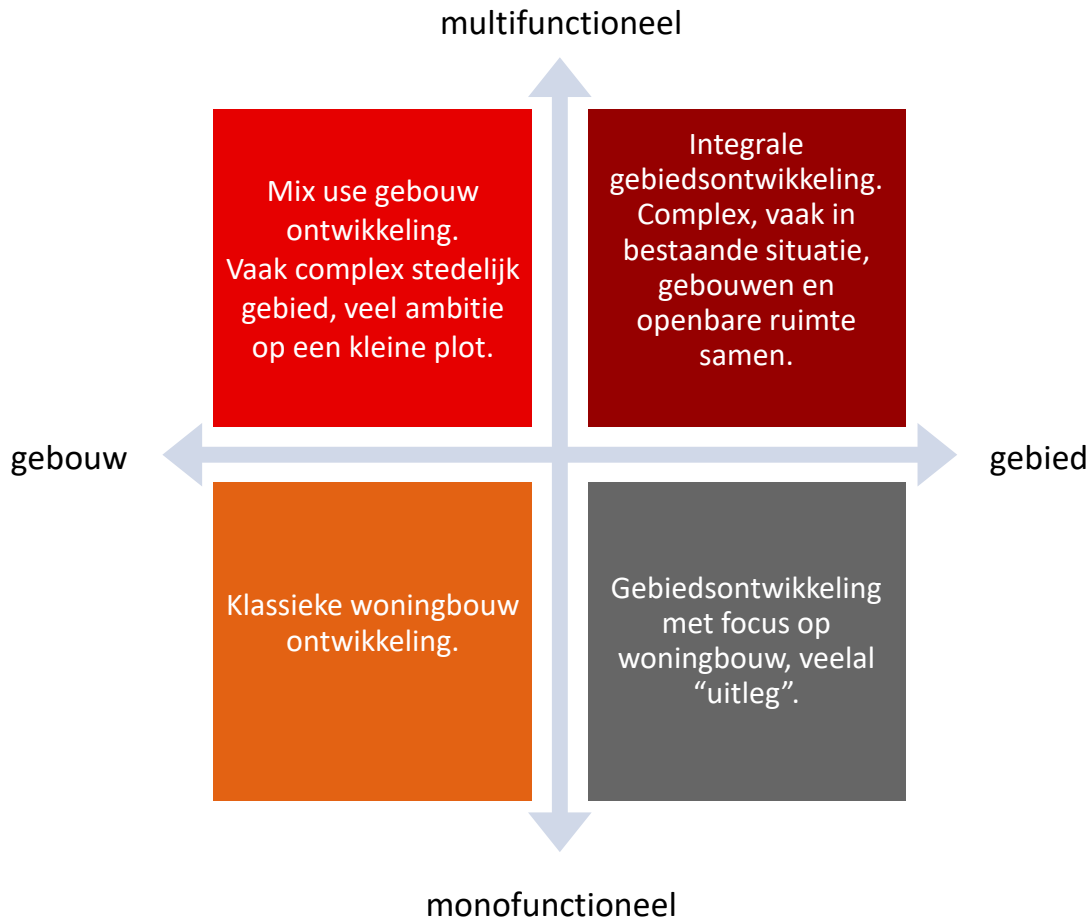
multifunctioneel

Mix use gebouw ontwikkeling.
Vaak complex stedelijk gebied, veel ambitie op een kleine plot.

Integrale gebiedsontwikkeling.
Complex, vaak in bestaande situatie, gebouwen en openbare ruimte samen.

gebouw

gebied

Klassieke woningbouw ontwikkeling.

Gebiedsontwikkeling met focus op woningbouw, veelal “uitleg”.

monofunctioneel